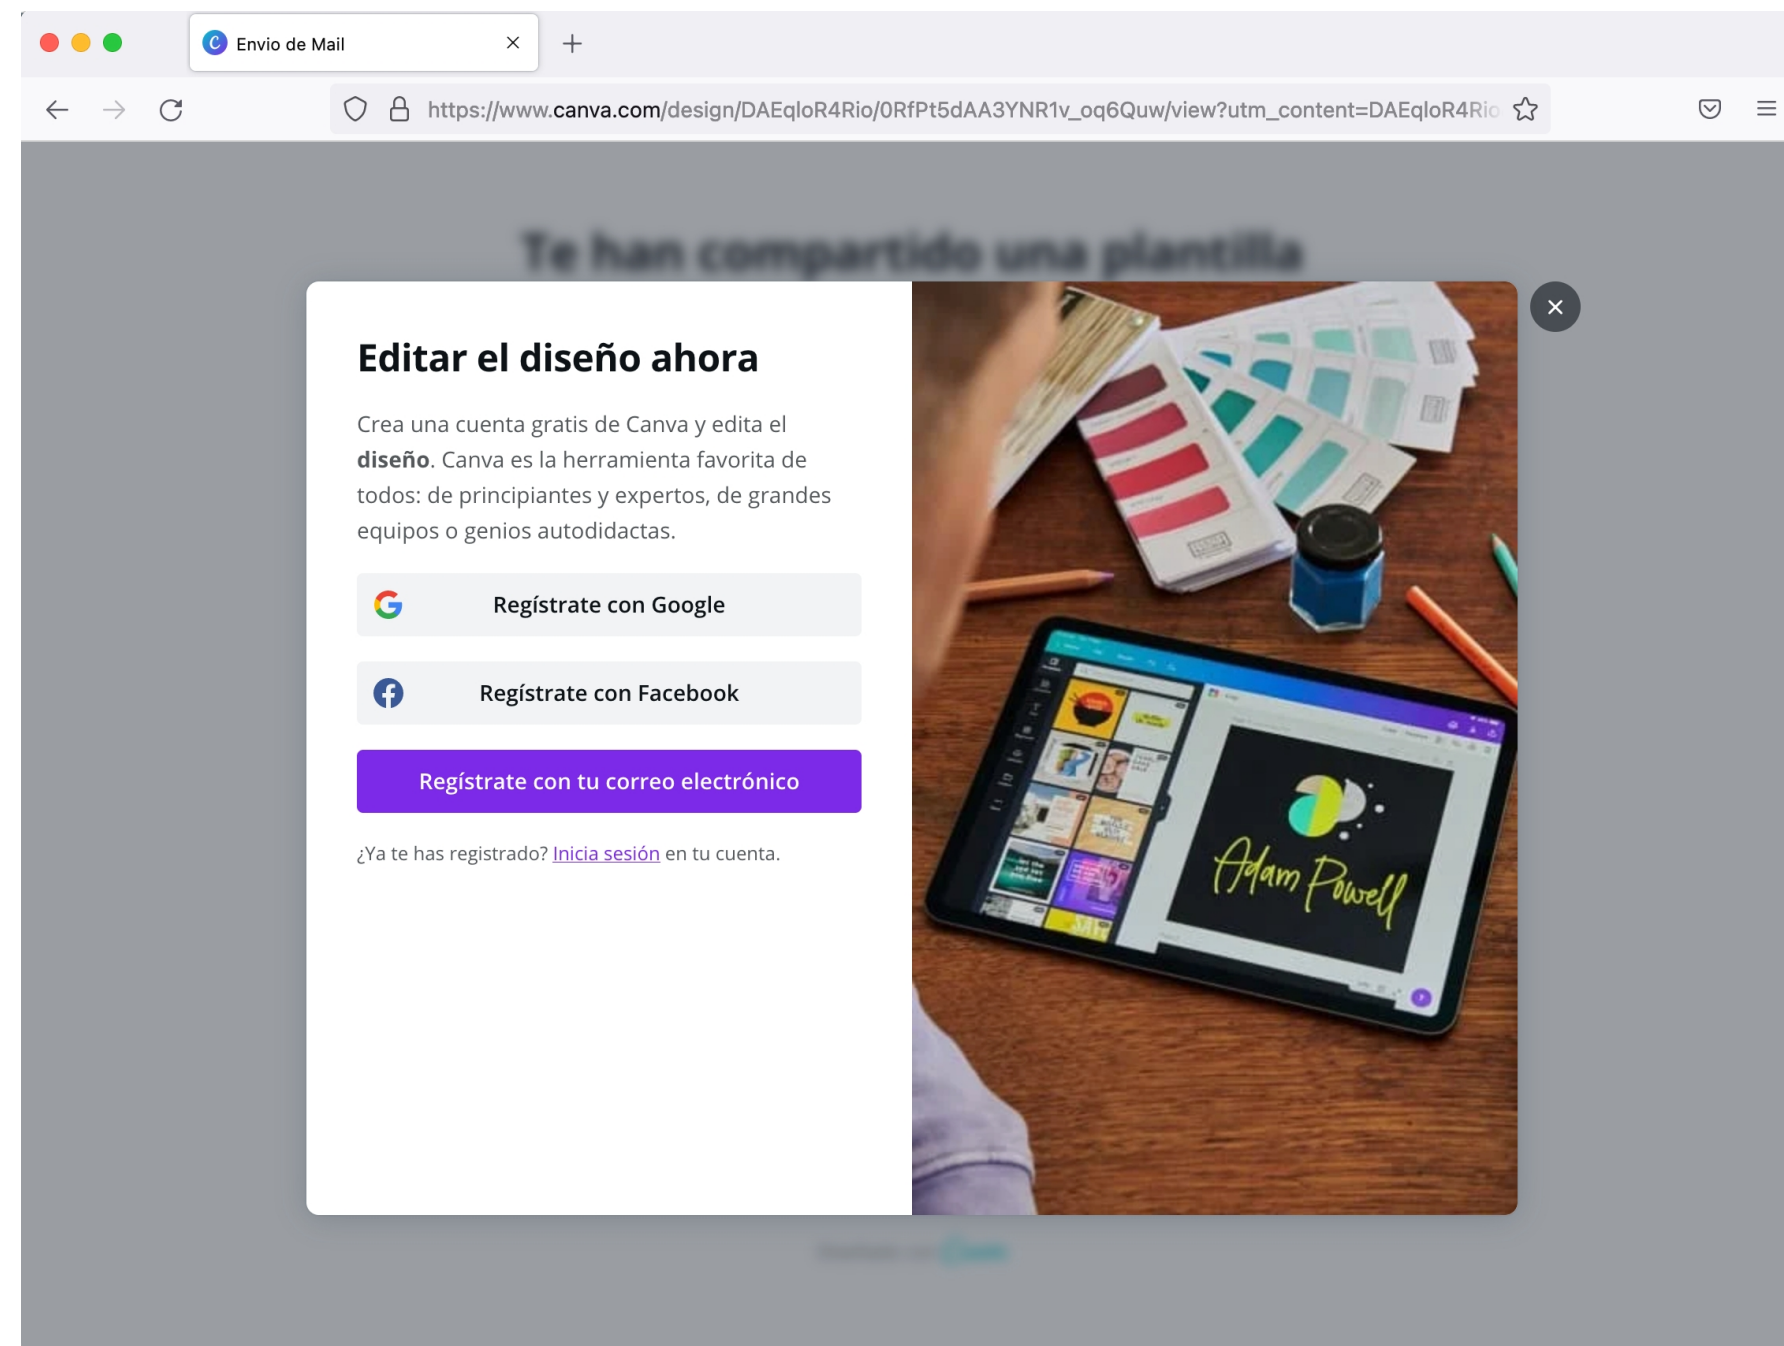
Envio de Mail

https://www.canva.com/design/DAEqloR4Rio/0RfPt5dAA3YNR1v_oq6Quw/view?utm_content=DAEqloR4Rio

Te han compartido una plantilla

Editar el diseño ahora

Crea una cuenta gratis de Canva y edita el **diseño**. Canva es la herramienta favorita de todos: de principiantes y expertos, de grandes equipos o genios autodidactas.

Regístrate con Google

Regístrate con Facebook

Regístrate con tu correo electrónico

¿Ya te has registrado? Inicia sesión en tu cuenta.

Adam Powell

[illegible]